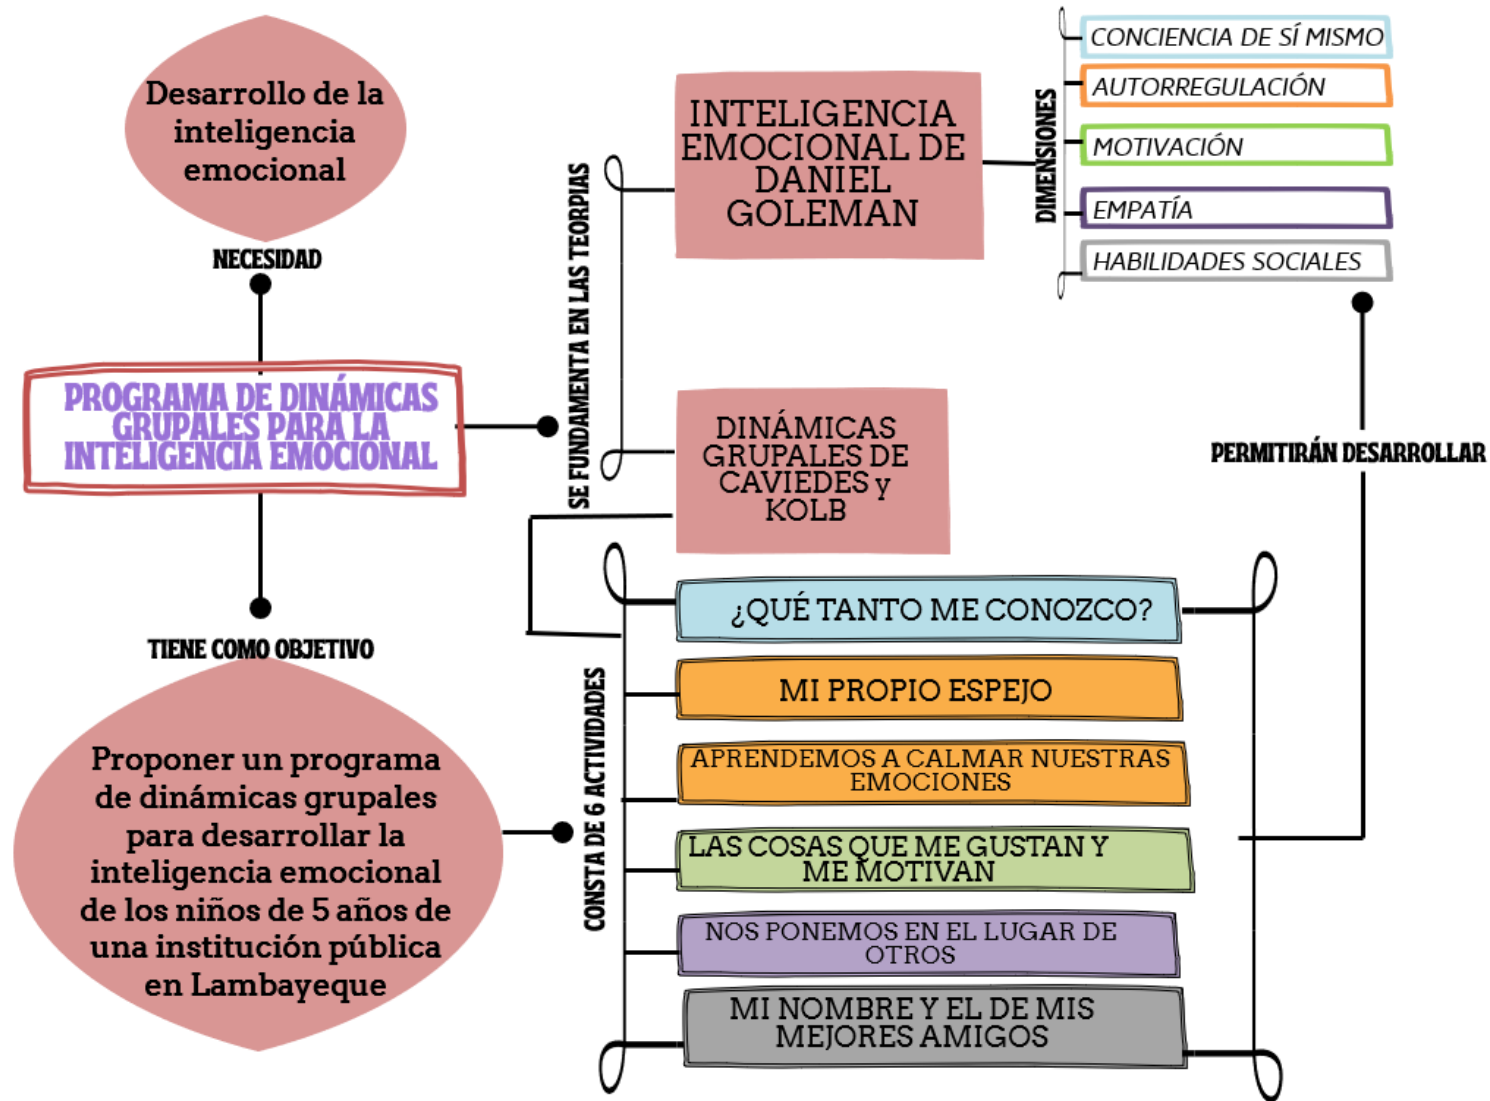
Desarrollo de la inteligencia emocional

NECESIDAD

PROGRAMA DE DINÁMICAS GRUPALES PARA LA INTELIGENCIA EMOCIONAL

TIENE COMO OBJETIVO

Proponer un programa de dinámicas grupales para desarrollar la inteligencia emocional de los niños de 5 años de una institución pública en Lambayeque

SE FUNDAMENTA EN LAS TEORIPIAS

INTELIGENCIA EMOCIONAL DE DANIEL GOLEMAN

DIMENSIONES

CONCIENCIA DE SÍ MISMO

AUTORREGULACIÓN

MOTIVACIÓN

EMPATÍA

HABILIDADES SOCIALES

DINÁMICAS GRUPALES DE CAVIEDES y KOLB

PERMITIRÁN DESARROLLAR

CONSTA DE 6 ACTIVIDADES

¿QUÉ TANTO ME CONOZCO?

MI PROPIO ESPEJO

APRENDEMOS A CALMAR NUESTRAS EMOCIONES

LAS COSAS QUE ME GUSTAN Y ME MOTIVAN

NOS PONEMOS EN EL LUGAR DE OTROS

MI NOMBRE Y EL DE MIS MEJORES AMIGOS